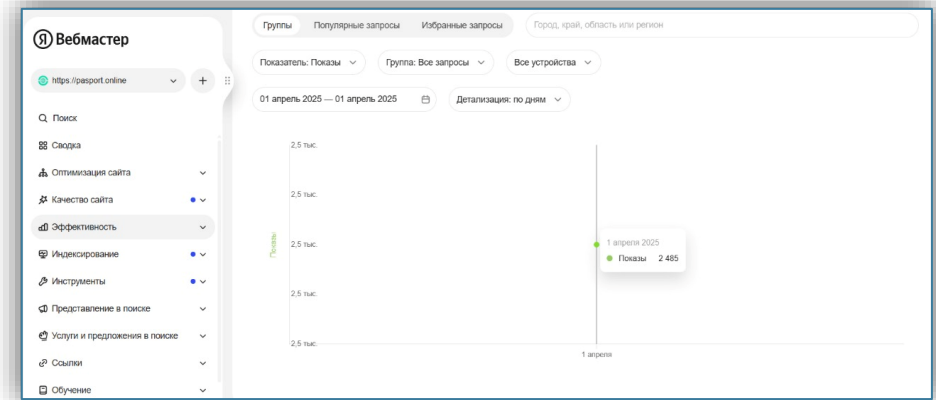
Я Вебмастер

https://pasport.online

+

Поиск

Сводка

Оптимизация сайта

Качество сайта

Эффективность

Индексирование

Инструменты

Представление в поиске

Услуги и предложения в поиске

Ссылки

Обучение

Группы Популярные запросы Избранные запросы

Город, край, область или регион

Показатель: Показы

Группа: Все запросы

Все устройства

01 апреля 2025 — 01 апреля 2025

Детализация: по дням

2,5 тыс.

2,5 тыс.

2,5 тыс.

2,5 тыс.

2,5 тыс.

Показы

1 апреля 2025

Показы 2 485

1 апреля